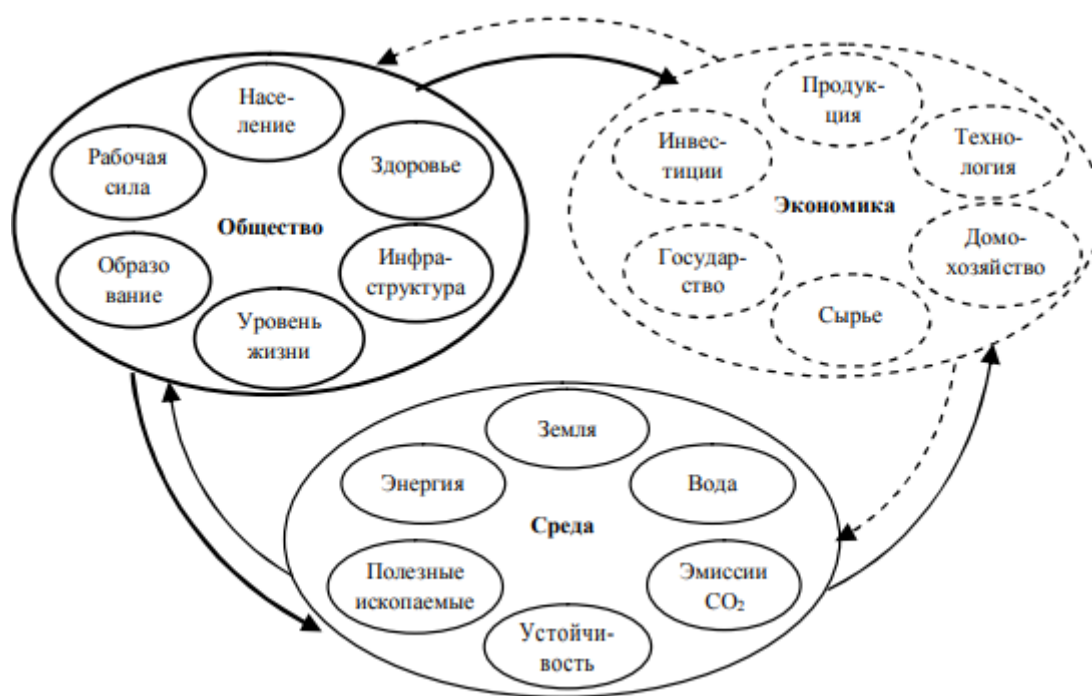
Население

Рабочая сила

Здоровье

Общество

Образование

Инфраструктура

Уровень жизни

Продукция

Инвестиции

Технология

Экономика

Государство

Домохозяйство

Сырье

Земля

Энергия

Вода

Среда

Полезные ископаемые

Эмиссии $CO_2$

Устойчивость